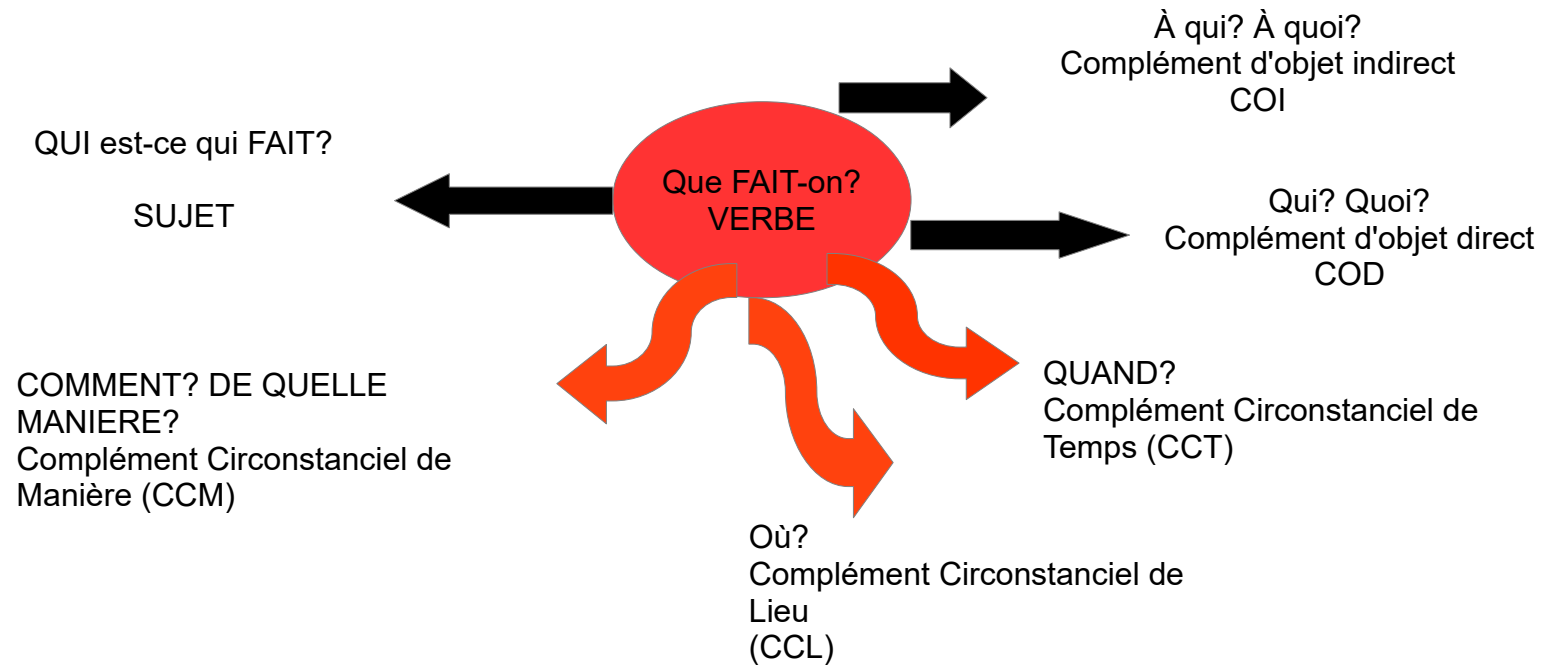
À qui? À quoi?
Complément d'objet indirect
COI

QUI est-ce qui FAIT?

SUJET

Que FAIT-on?
VERBE

Qui? Quoi?
Complément d'objet direct
COD

COMMENT? DE QUELLE MANIERE?
Complément Circonstanciel de Manière (CCM)

QUAND?
Complément Circonstanciel de Temps (CCT)

Où?
Complément Circonstanciel de Lieu
(CCL)